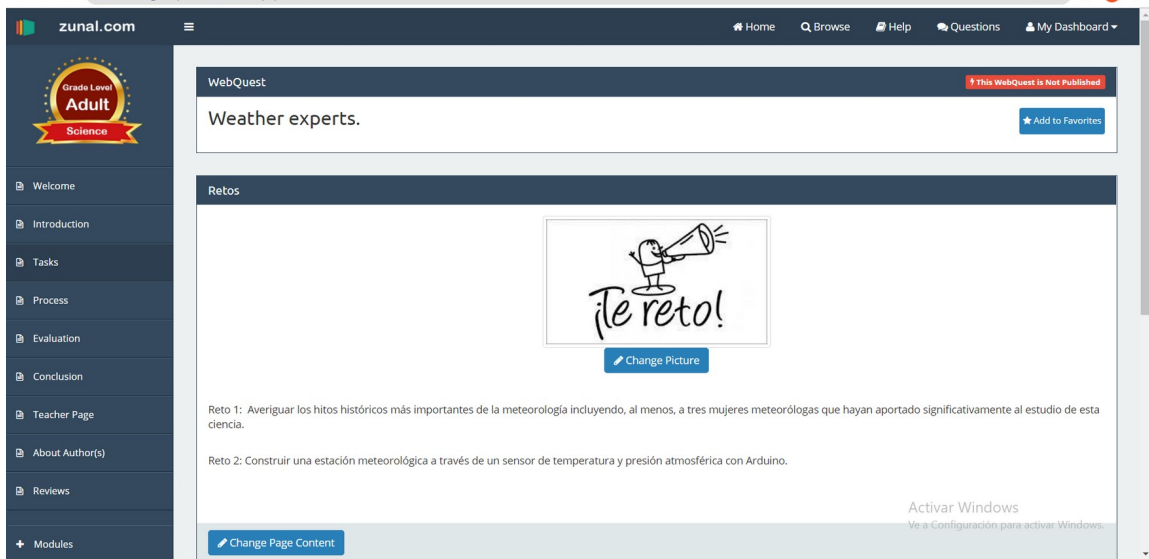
zunal.com

Home Browse Help Questions My Dashboard

Grade Level
Adult
Science

Welcome
Introduction
Tasks
Process
Evaluation
Conclusion
Teacher Page
About Author(s)
Reviews
+ Modules

WebQuest

This WebQuest is Not Published

Weather experts.

Add to Favorites

Retos

¡Te reto!

Change Picture

Reto 1: Averiguar los hitos históricos más importantes de la meteorología incluyendo, al menos, a tres mujeres meteorólogas que hayan aportado significativamente al estudio de esta ciencia.

Reto 2: Construir una estación meteorológica a través de un sensor de temperatura y presión atmosférica con Arduino.

Activar Windows
Ve a Configuración para activar Windows.

Change Page Content